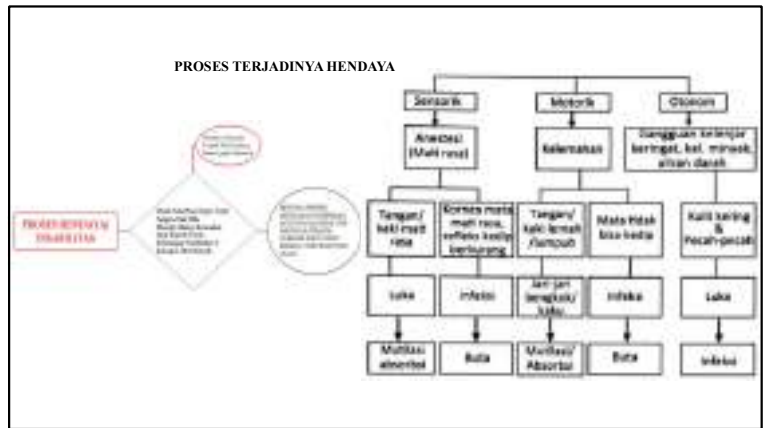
PROSES TERJADINYA HENDAYA

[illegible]

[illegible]

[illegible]

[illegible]

Sensorik

Motorik

Otonom

Anestesi (Mati rasa)

Kelemahan

Gangguan kelenjar keringat, kel. minyak, aliran darah

Tangan/ kaki mati rasa

Kornea mata mati rasa, refleks kedip berkurang

Tangan/ kaki lemah /lumpuh

Mata tidak bisa kedip

Kulit kering & Pecah-pecah

Luka

Infeksi

Jari-jari bengkok/ kaku

Infeksi

Luka

Mutilasi absorbsi

Buta

Mutilasi/ Absorbsi

Buta

Infeksi